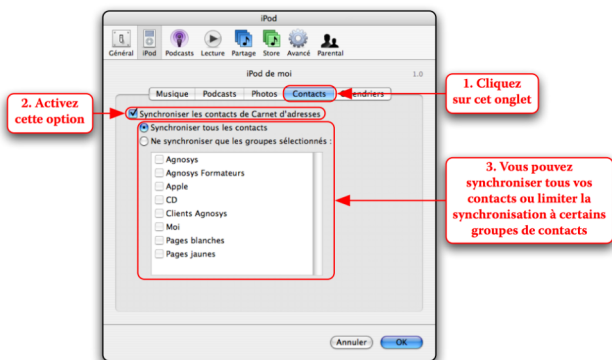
iPod

Général iPod Podcasts Lecture Partage Store Avancé Parental

iPod de moi

1.0

Musique Podcasts Photos Contacts endriers

1. Cliquez sur cet onglet

2. Activez cette option

Synchroniser les contacts de Carnet d'adresses

Synchroniser tous les contacts

Ne synchroniser que les groupes sélectionnés :

Agnosys
Agnosys Formateurs
Apple
CD
Clients Agnosys
Moi
Pages blanches
Pages jaunes

3. Vous pouvez synchroniser tous vos contacts ou limiter la synchronisation à certains groupes de contacts

Annuler OK